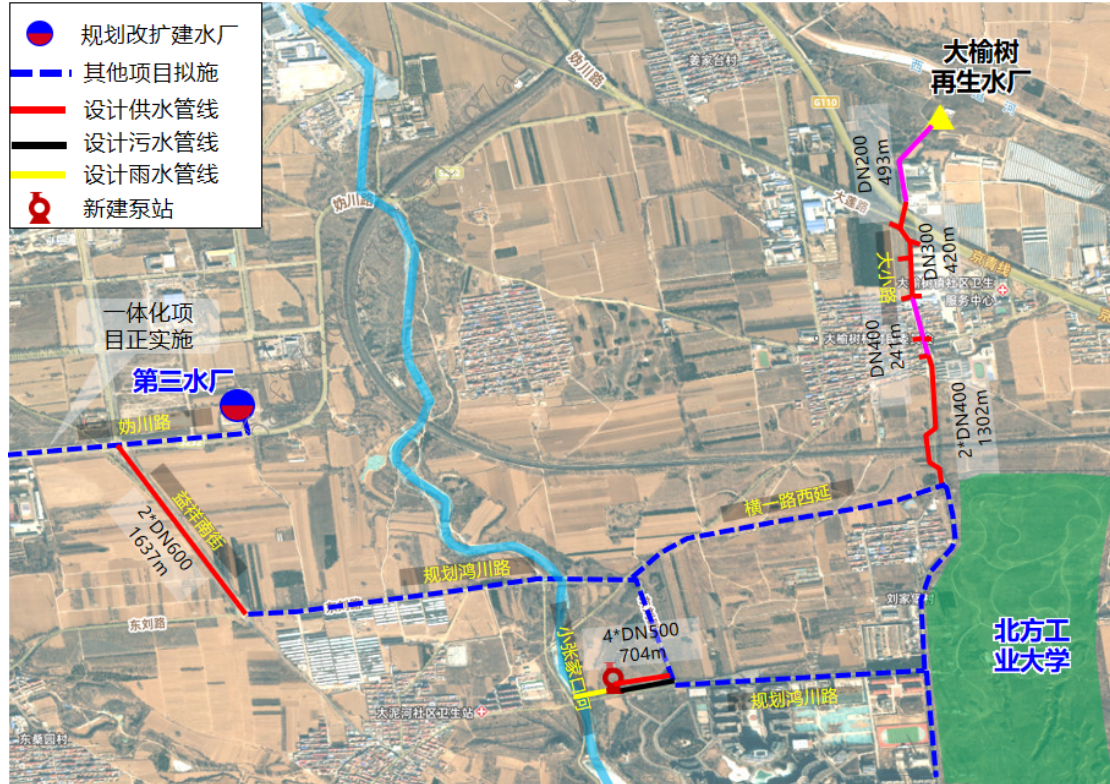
规划改扩建水厂
其他项目拟施
设计供水管线
设计污水管线
设计雨水管线
新建泵站

大榆树
再生水厂

妫川路
姜家台村
G110
DN200
493m
大庄路
DN300
420m
大庄路
大榆树镇社区卫生服务中心
大榆树
DN400
241m
2*DN400
1302m

一体化项
目正实施
第三水厂
妫川路
妫川路
益祥南街
2*DN600
1637m
横一路西延
规划鸿川路
东刘路
4*DN500
704m
小张家口河
规划鸿川路
刘家堡
大泥河社区卫生站
东桑园村
北方工
业大学